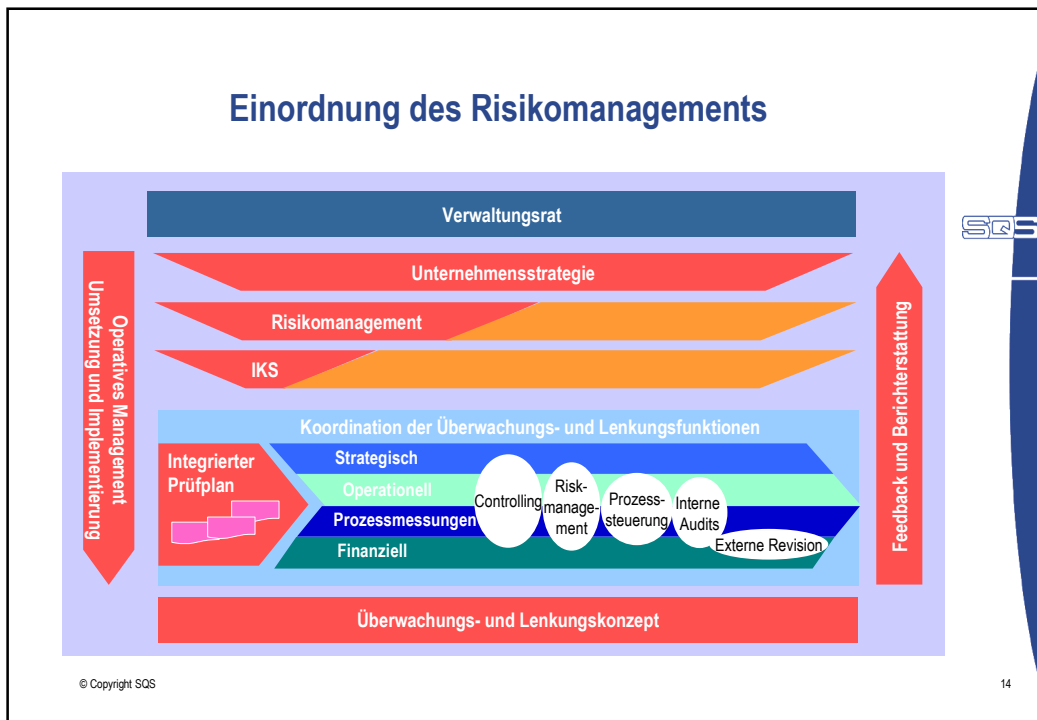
Einordnung des Risikomanagements

SQS

Verwaltungsrat

Operatives Management Umsetzung und Implementierung

Unternehmensstrategie

Risikomanagement

IKS

Feedback und Berichterstattung

Koordination der Überwachungs- und Lenkungsfunktionen

Integrierter Prüfplan

Strategisch

Operationell

Prozessmessungen

Finanziell

Controlling

Risikomanagement

Prozesssteuerung

Interne Audits

Externe Revision

Überwachungs- und Lenkungskonzept

© Copyright SQS

14